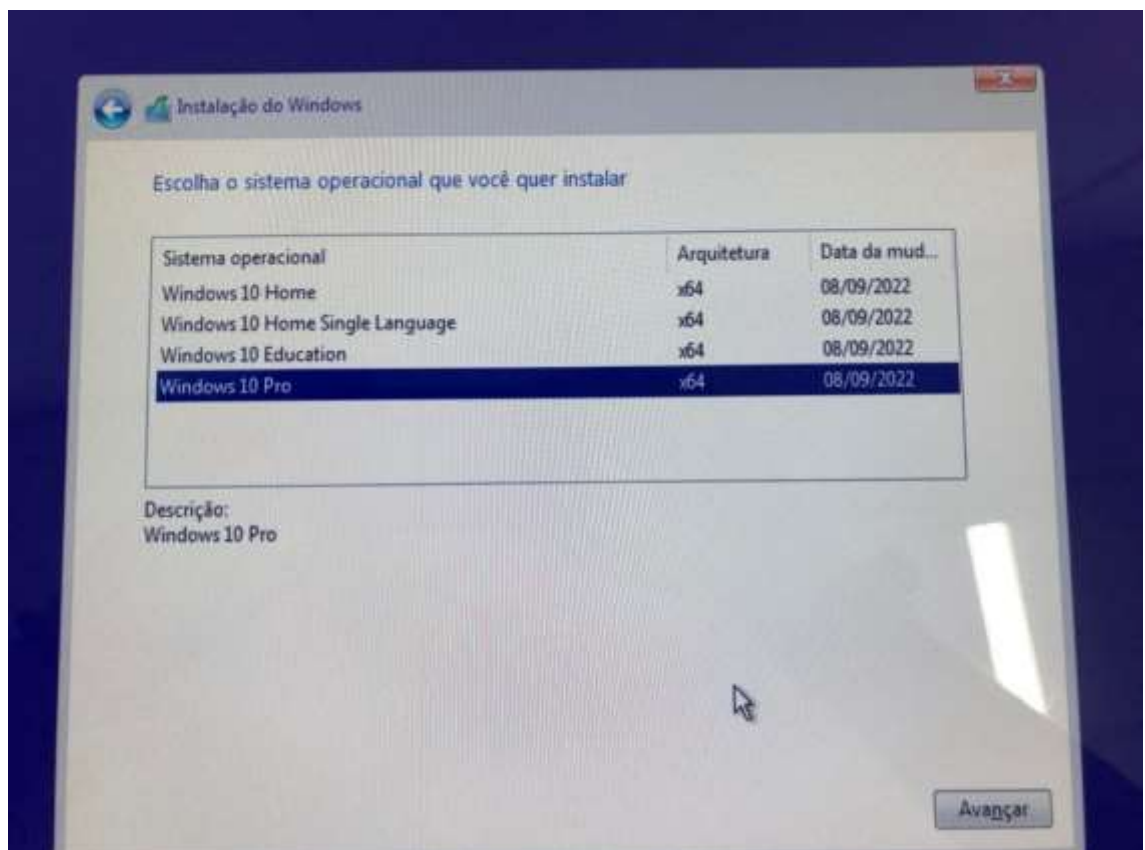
Instalação do Windows

Escolha o sistema operacional que você quer instalar

| Sistema operacional | Arquitetura | Data da mud... |
|---|---|---|
| Windows 10 Home | x64 | 08/09/2022 |
| Windows 10 Home Single Language | x64 | 08/09/2022 |
| Windows 10 Education | x64 | 08/09/2022 |
| Windows 10 Pro | x64 | 08/09/2022 |

Descrição:
Windows 10 Pro

Avançar